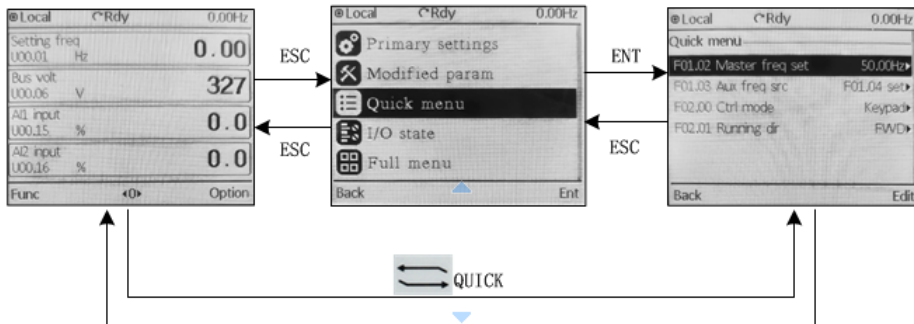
Local Rdy 0.00Hz
Setting freq U00.01 Hz 0.00
Bus volt U00.06 V 327
AI1 input U00.15 % 0.0
AI2 input U00.16 % 0.0
Func ‹0› Option

ESC
ESC

Local Rdy 0.00Hz
Primary settings
Modified param
Quick menu
I/O state
Full menu
Back Ent

ENT
ESC

Local Rdy 0.00Hz
Quick menu
F01.02 Master freq set 50.00Hz▸
F01.03 Aux freq src F01.04 set▸
F02.00 Ctrl mode Keypad▸
F02.01 Running dir FWD▸
Back Edit

QUICK